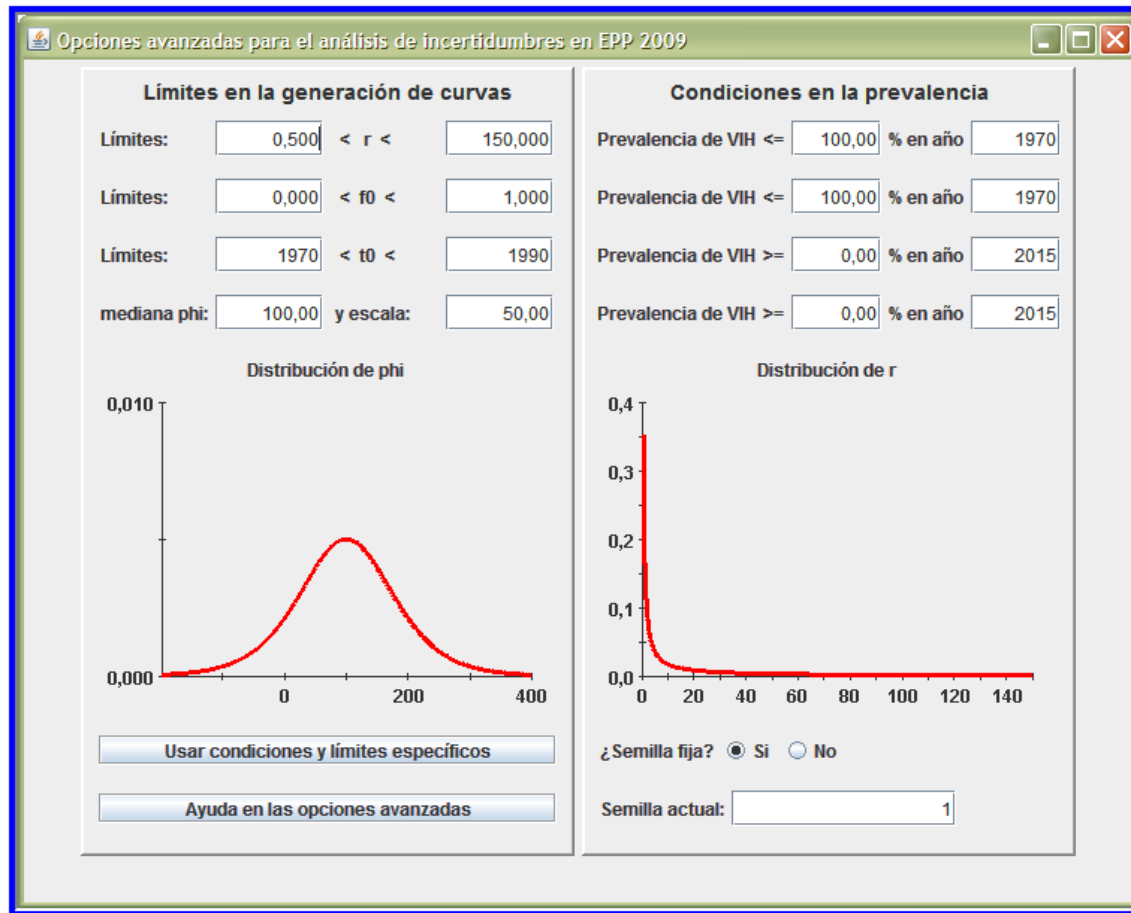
Opciones avanzadas para el análisis de incertidumbres en EPP 2009

Límites en la generación de curvas

Límites: 0,500 < r < 150,000

Límites: 0,000 < f0 < 1,000

Límites: 1970 < t0 < 1990

mediana phi: 100,00 y escala: 50,00

Distribución de phi

0,010

0,000

0 200 400

Usar condiciones y límites específicos

Ayuda en las opciones avanzadas

Condiciones en la prevalencia

Prevalencia de VIH <= 100,00 % en año 1970

Prevalencia de VIH <= 100,00 % en año 1970

Prevalencia de VIH >= 0,00 % en año 2015

Prevalencia de VIH >= 0,00 % en año 2015

Distribución de r

0,4

0,3

0,2

0,1

0,0

0 20 40 60 80 100 120 140

¿Semilla fija? Si No

Semilla actual: 1